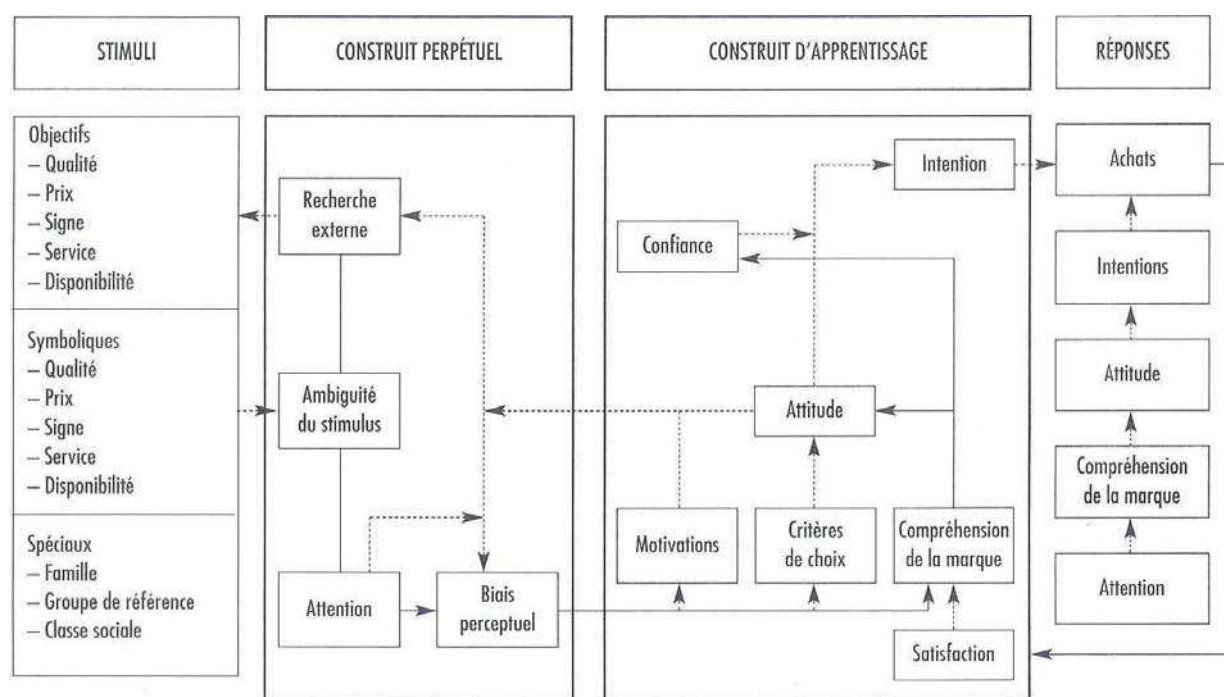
STIMULI

CONSTRUIT PERPÉTUEL

CONSTRUIT D'APPRENTISSAGE

RÉPONSES

Objectifs
– Qualité
– Prix
– Signe
– Service
– Disponibilité

Symboliques
– Qualité
– Prix
– Signe
– Service
– Disponibilité

Spéciaux
– Famille
– Groupe de référence
– Classe sociale

Recherche externe

Ambiguité du stimulus

Attention

Biais perceptuel

Intention

Confiance

Attitude

Motivations

Critères de choix

Compréhension de la marque

Satisfaction

Achats

Intentions

Attitude

Compréhension de la marque

Attention